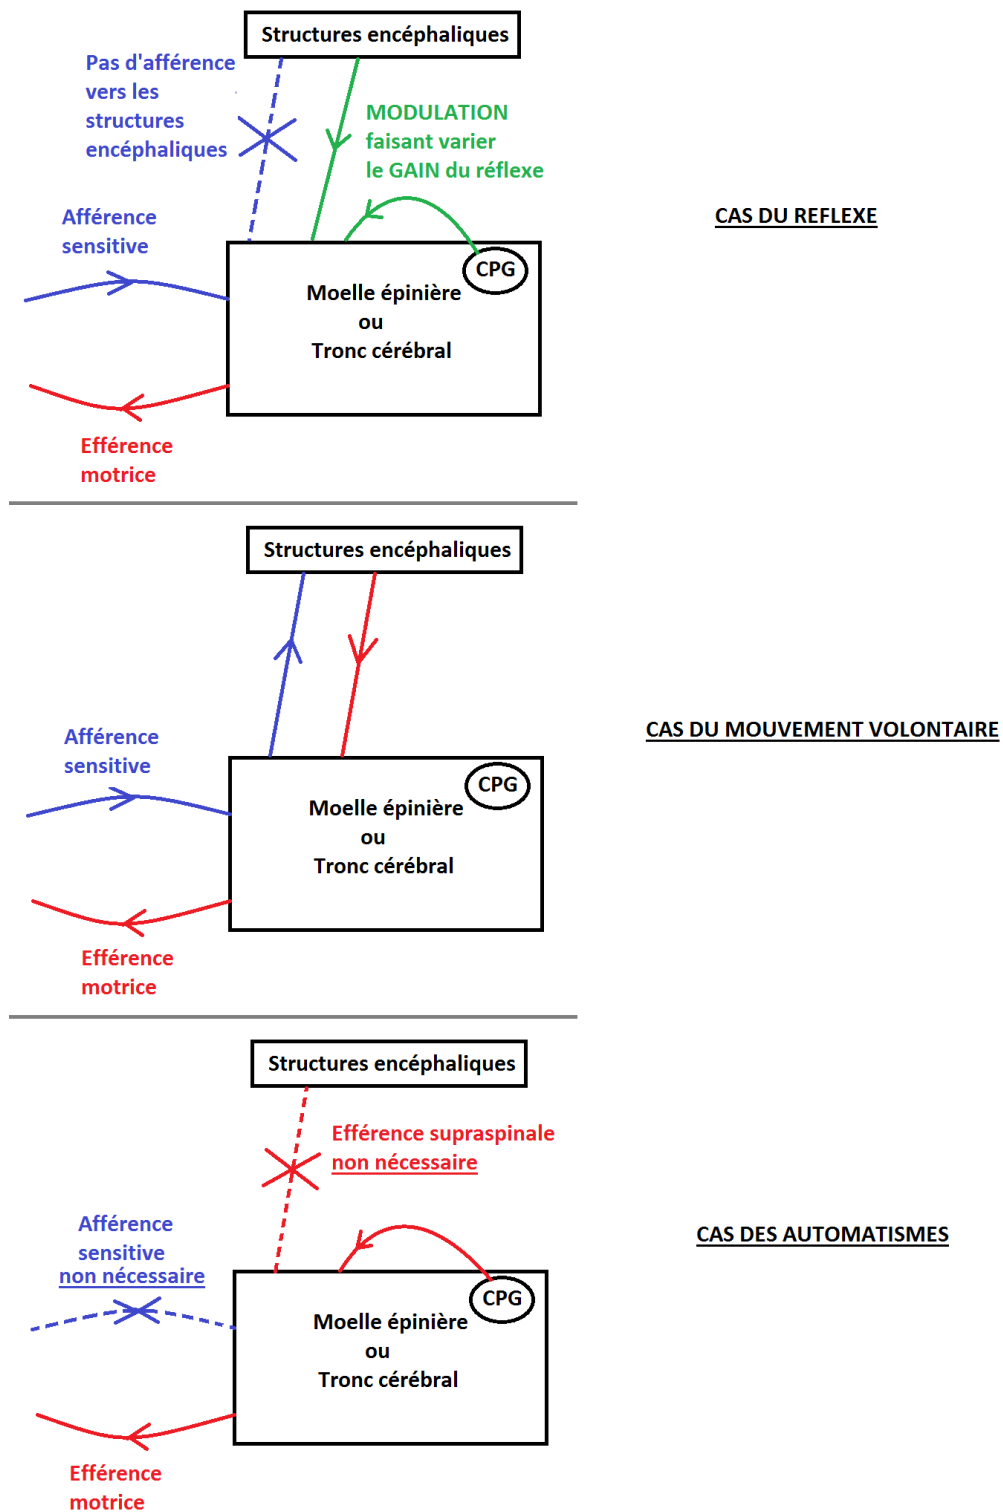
Structures encéphaliques

Pas d'afférence vers les structures encéphaliques

MODULATION faisant varier le GAIN du réflexe

Afférence sensitive

CPG

Moelle épinière ou Tronc cérébral

Efférence motrice

CAS DU REFLEXE

Structures encéphaliques

Afférence sensitive

CPG

Moelle épinière ou Tronc cérébral

Efférence motrice

CAS DU MOUVEMENT VOLONTAIRE

Structures encéphaliques

Efférence supraspinale non nécessaire

Afférence sensitive non nécessaire

CPG

Moelle épinière ou Tronc cérébral

Efférence motrice

CAS DES AUTOMATISMES